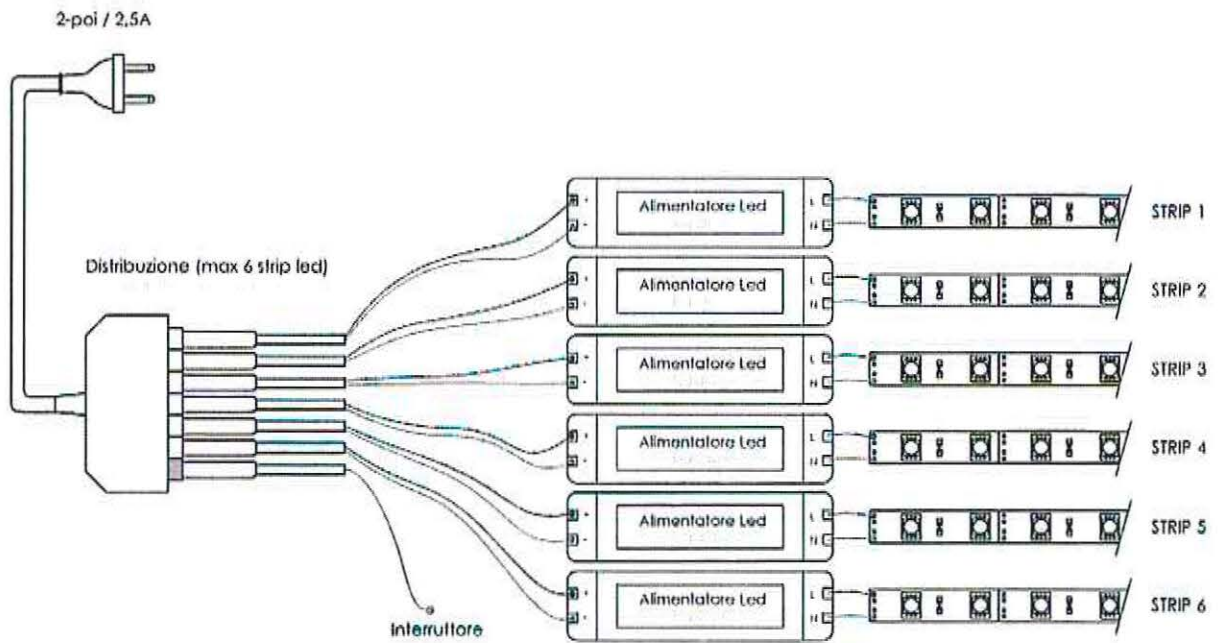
2-poi / 2,5A

Distribuzione (max 6 strip led)

Alimentatore Led
L
N
STRIP 1

Alimentatore Led
L
N
STRIP 2

Alimentatore Led
L
N
STRIP 3

Alimentatore Led
L
N
STRIP 4

Alimentatore Led
L
N
STRIP 5

Alimentatore Led
L
N
STRIP 6

Interruttore